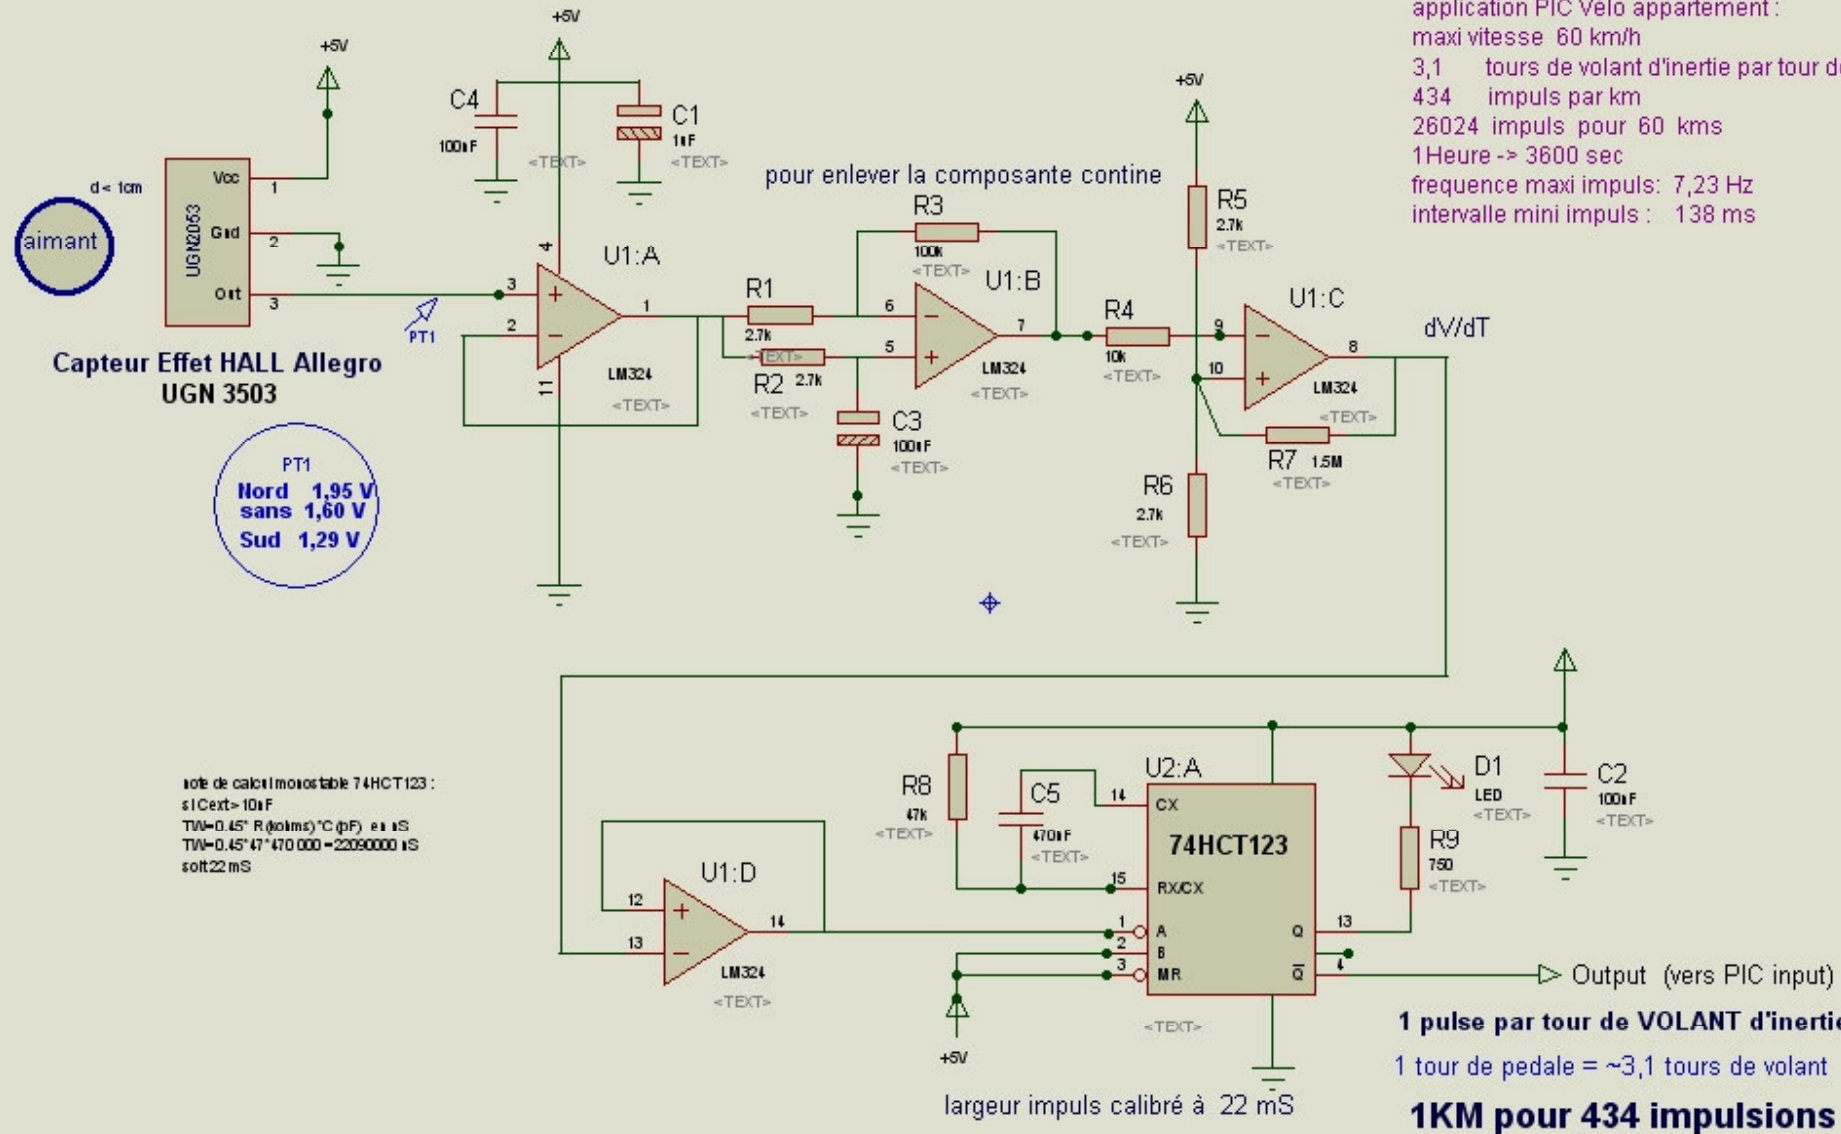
application PIC Velo appartement :
maxi vitesse 60 km/h
3,1 tours de volant d'inertie par tour d
434 impuls par km
26024 impuls pour 60 kms
1Heure -> 3600 sec
frequence maxi impuls: 7,23 Hz
intervalle mini impuls : 138 ms

+5V
+5V
+5V

C4
100nF
<TEXT>
C1
1uF
<TEXT>

pour enlever la composante contine

d< 1cm
aimant
UGN2053
Vcc 1
Gnd 2
Out 3
PT1

Capteur Effet HALL Allegro
UGN 3503

PT1
Nord 1,95 V
sans 1,60 V
Sud 1,29 V

U1:A
4
3
2
1
11
LM324
<TEXT>

R1
2.7k
<TEXT>
R2 2.7k
<TEXT>

R3
100k
<TEXT>
U1:B
6
5
7
LM324
<TEXT>

C3
100nF
<TEXT>

R4
10k
<TEXT>

R5
2.7k
<TEXT>

U1:C
9
10
8
LM324
<TEXT>
dV/dT

R7 1.5M
<TEXT>

R6
2.7k
<TEXT>

note de calcul monostable 74HCT123 :
si Cext>10nF
TW=0.45* R(kohms)*C(pF) en nS
TW=0.45*47*470 000=22090000 nS
soit 22 mS

U1:D
12
13
14
LM324
<TEXT>

R8
47k
<TEXT>
C5
470nF
<TEXT>

U2:A
14 CX
74HCT123
15 RX/CX
1 A
2 B
3 MR
13 Q
4 $\overline{Q}$
<TEXT>

+5V

D1
LED
<TEXT>
R9
750
<TEXT>
C2
100nF
<TEXT>

Output (vers PIC input)

1 pulse par tour de VOLANT d'inertie
1 tour de pedale = ~3,1 tours de volant
largeur impuls calibré à 22 mS
1KM pour 434 impulsions